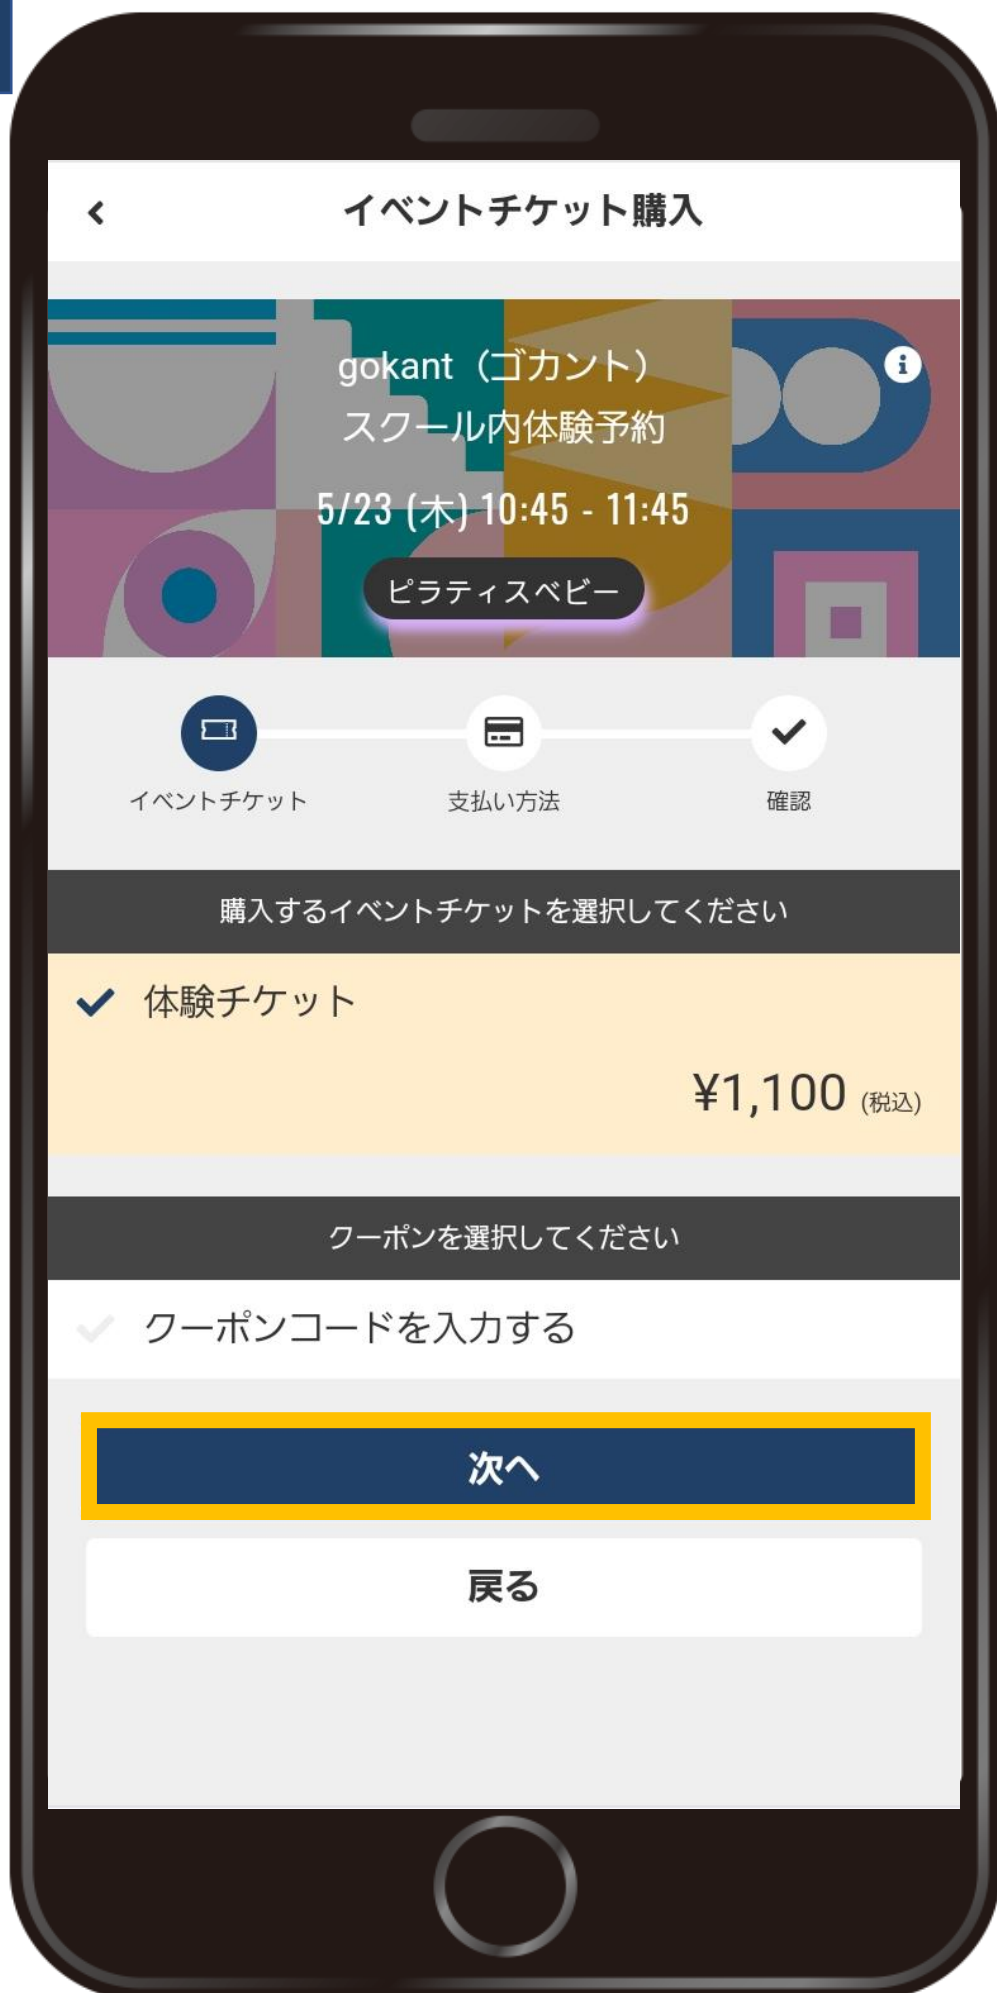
イベントチケット購入

gokant（ゴカント）
スクール内体験予約

5/23 (木) 10:45 - 11:45

ピラティスベビー

イベントチケット
支払い方法
確認

購入するイベントチケットを選択してください

体験チケット

¥1,100 (税込)

クーポンを選択してください

クーポンコードを入力する

次へ

戻る